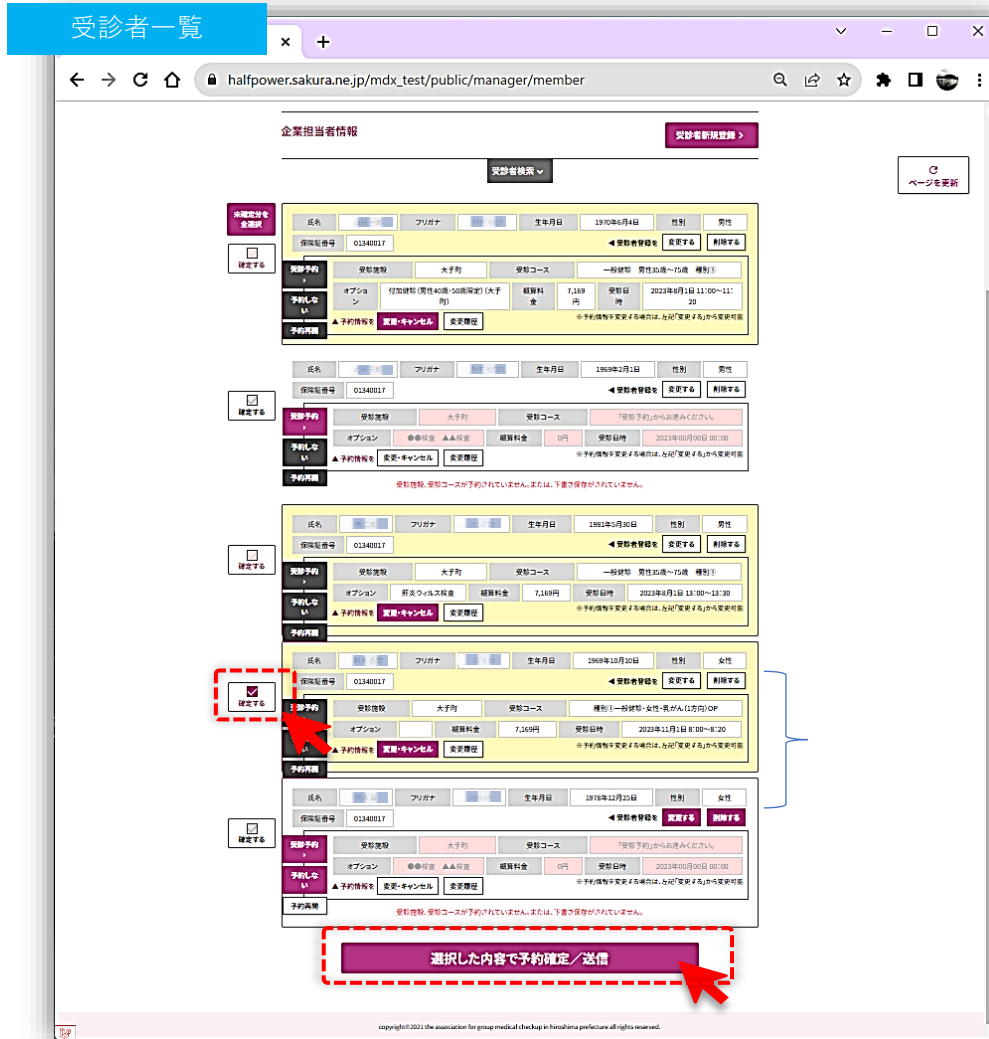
受診者一覧

halfpower.sakura.ne.jp/mdx_test/public/manager/member

企業担当者情報

受診者新規登録 >

受診者検索

ページを更新

未確定分を全選択

確定する

| 氏名 | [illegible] | フリガナ | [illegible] | 生年月日 | 1970年6月4日 | 性別 | 男性 |
|---|---|---|---|---|---|---|---|
| 保険証番号 | 01340017 | | | ◀ 受診者登録を | 変更する | 削除する | |

受診予約

予約しない

予約再開

| 受診施設 | 大手町 | 受診コース | 一般健診 男性35歳～75歳 種別① |
|---|---|---|---|
| オプション | 付加健診(男性40歳・50歳限定)(大手町) | 総額料金 | 7,169円 | 受診日時 | 2023年8月1日 11:00～11:20 |

▲予約情報を 変更・キャンセル 変更履歴

※予約情報を変更する場合は、左記「変更する」から変更可能

確定する

| 氏名 | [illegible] | フリガナ | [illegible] | 生年月日 | 1969年2月1日 | 性別 | 男性 |
|---|---|---|---|---|---|---|---|
| 保険証番号 | 01340017 | | | ◀ 受診者登録を | 変更する | 削除する | |

受診予約

予約しない

予約再開

| 受診施設 | 大手町 | 受診コース | 「受診予約」からお進みください。 |
|---|---|---|---|
| オプション | ●●検査 ▲▲検査 | 総額料金 | 0円 | 受診日時 | 2023年00月00日 00:00 |

▲予約情報を 変更・キャンセル 変更履歴

※予約情報を変更する場合は、左記「変更する」から変更可能

受診施設、受診コースが予約されていません。または、下書き保存がされていません。

確定する

| 氏名 | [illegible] | フリガナ | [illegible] | 生年月日 | 1981年5月30日 | 性別 | 男性 |
|---|---|---|---|---|---|---|---|
| 保険証番号 | 01340017 | | | ◀ 受診者登録を | 変更する | 削除する | |

受診予約

予約しない

予約再開

| 受診施設 | 大手町 | 受診コース | 一般健診 男性35歳～75歳 種別① |
|---|---|---|---|
| オプション | 肝炎ウィルス検査 | 総額料金 | 7,169円 | 受診日時 | 2023年8月1日 13:00～13:30 |

▲予約情報を 変更・キャンセル 変更履歴

※予約情報を変更する場合は、左記「変更する」から変更可能

確定する

| 氏名 | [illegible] | フリガナ | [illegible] | 生年月日 | 1969年10月10日 | 性別 | 女性 |
|---|---|---|---|---|---|---|---|
| 保険証番号 | 01340017 | | | ◀ 受診者登録を | 変更する | 削除する | |

受診予約

予約しない

予約再開

| 受診施設 | 大手町 | 受診コース | 種別Ⅲ一般健診・女性・乳がん(1方向)OP |
|---|---|---|---|
| オプション | | 総額料金 | 7,169円 | 受診日時 | 2023年11月1日 8:00～8:20 |

▲予約情報を 変更・キャンセル 変更履歴

確定する

| 氏名 | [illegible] | フリガナ | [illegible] | 生年月日 | 1978年12月25日 | 性別 | 女性 |
|---|---|---|---|---|---|---|---|
| 保険証番号 | 01340017 | | | ◀ 受診者登録を | 変更する | 削除する | |

受診予約

予約しない

予約再開

| 受診施設 | 大手町 | 受診コース | 「受診予約」からお進みください。 |
|---|---|---|---|
| オプション | ●●検査 ▲▲検査 | 総額料金 | 0円 | 受診日時 | 2023年00月00日 00:00 |

▲予約情報を 変更・キャンセル 変更履歴

※予約情報を変更する場合は、左記「変更する」から変更可能

受診施設、受診コースが予約されていません。または、下書き保存がされていません。

選択した内容で予約確定／送信

copyright©2021 the association for group medical checkup in hiroshima prefecture all rights reserved.